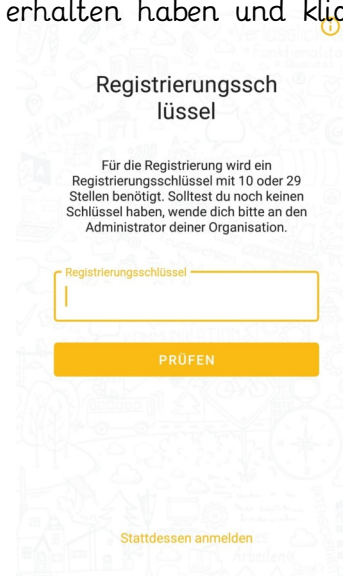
erhalten haben und klic

Registrierungsschlüssel

Für die Registrierung wird ein Registrierungsschlüssel mit 10 oder 29 Stellen benötigt. Solltest du noch keinen Schlüssel haben, wende dich bitte an den Administrator deiner Organisation.

Registrierungsschlüssel

PRÜFEN

Stattdessen anmelden